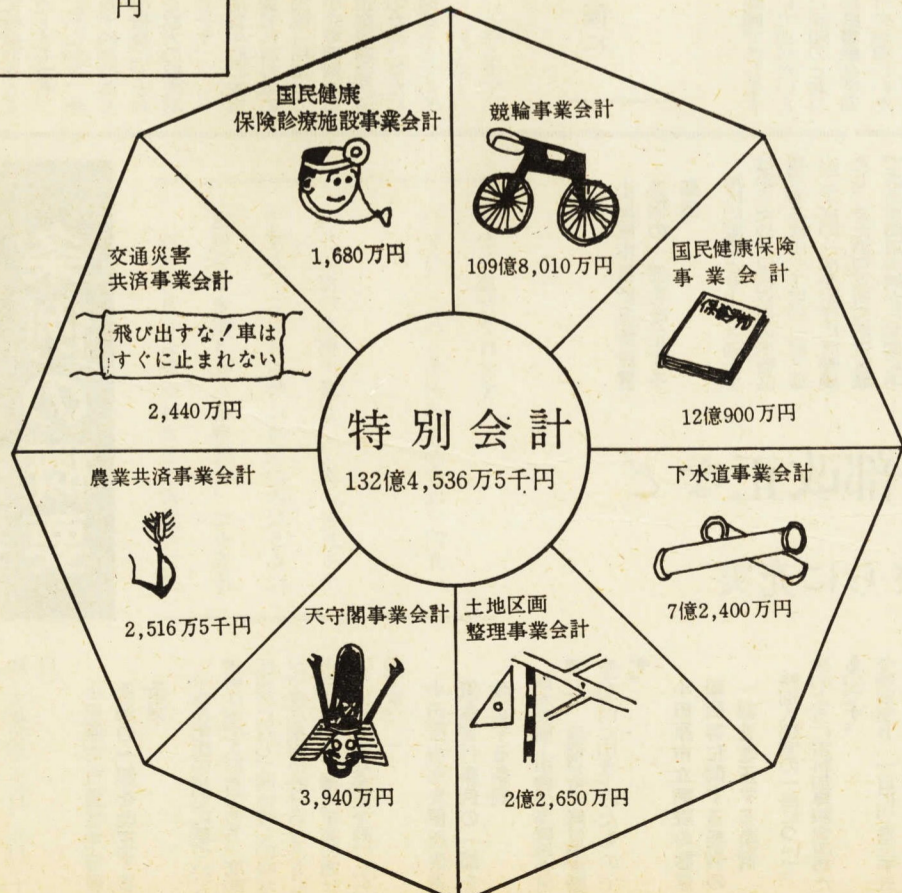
円

国民健康
保険診療施設事業会計

1,680万円

競輪事業会計

109億8,010万円

国民健康保険
事業会計

保険証

12億900万円

下水道事業会計

7億2,400万円

土地区画
整理事業会計

2億2,650万円

天守閣事業会計

3,940万円

農業共済事業会計

2,516万5千円

交通災害
共済事業会計

飛び出すな！車は
すぐに止まれない

2,440万円

特別会計
132億4,536万5千円